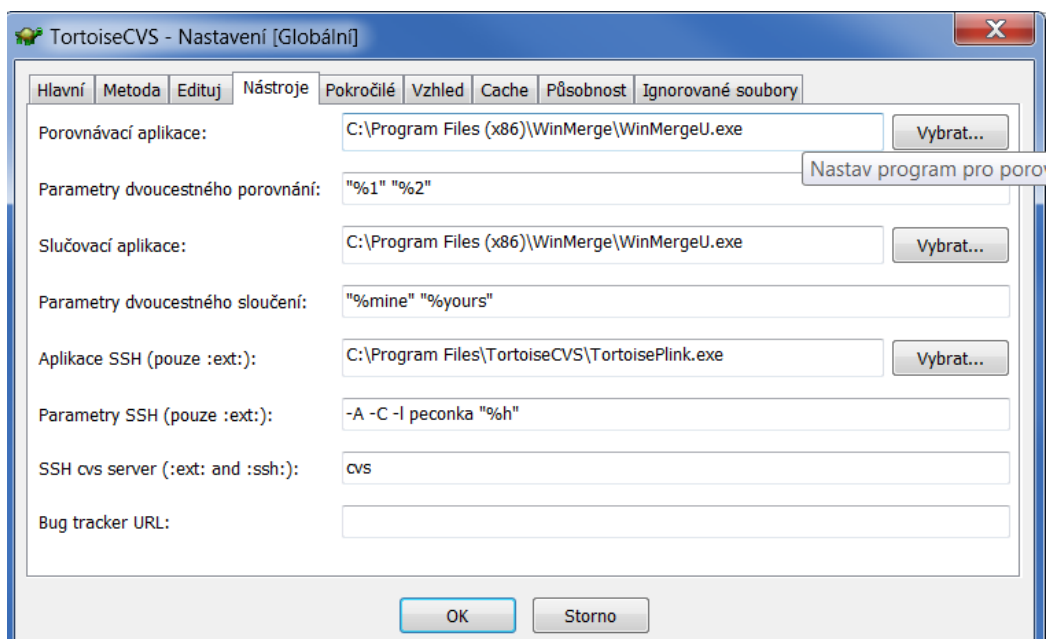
TortoiseCVS - Nastavení [Globální]

X

Hlavní | Metoda | Edituj | Nástroje | Pokročilé | Vzhled | Cache | Působnost | Ignorované soubory

Porovnávací aplikace: C:\Program Files (x86)\WinMerge\WinMergeU.exe Vybrat...

Nastav program pro porov

Parametry dvoucestného porovnání: "%1" "%2"

Slučovací aplikace: C:\Program Files (x86)\WinMerge\WinMergeU.exe Vybrat...

Parametry dvoucestného sloučení: "%mine" "%yours"

Aplikace SSH (pouze :ext:): C:\Program Files\TortoiseCVS\TortoisePlink.exe Vybrat...

Parametry SSH (pouze :ext:): -A -C -l peconka "%h"

SSH cvs server (:ext: and :ssh:): cvs

Bug tracker URL:

OK Storno